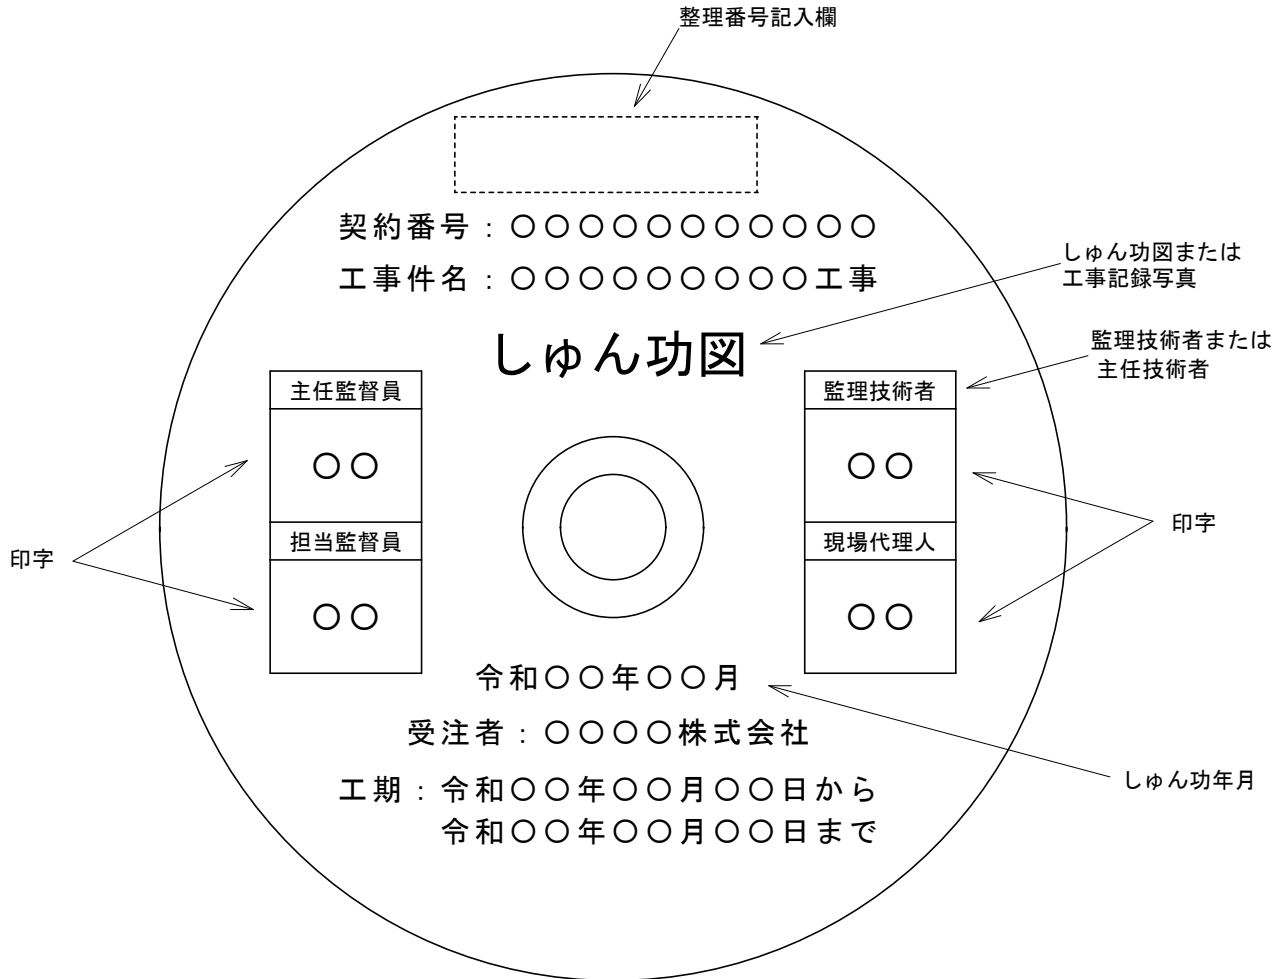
整理番号記入欄

契約番号：○○○○○○○○○○○

工事件名：○○○○○○○○○○工事

しゅん功図またはは工事記録写真

しゅん功図

監理技術者または主任技術者

主任監督員

○○

担当監督員

○○

監理技術者

○○

現場代理人

○○

印字

印字

令和○○年○○月

しゅん功年月

受注者：○○○○株式会社

工期：令和○○年○○月○○日から
令和○○年○○月○○日まで